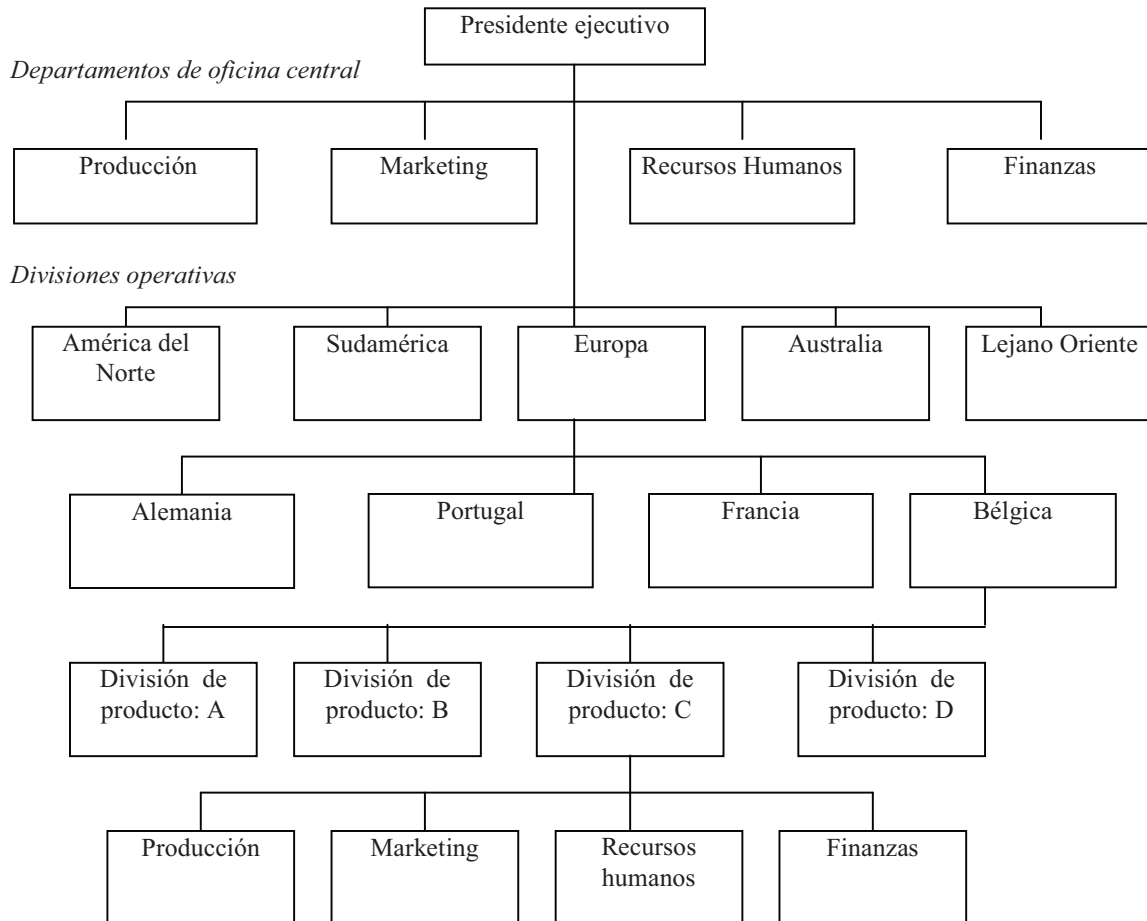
Presidente ejecutivo

Departamentos de oficina central

Producción

Marketing

Recursos Humanos

Finanzas

Divisiones operativas

América del Norte

Sudamérica

Europa

Australia

Lejano Oriente

Alemania

Portugal

Francia

Bélgica

División de producto: A

División de producto: B

División de producto: C

División de producto: D

Producción

Marketing

Recursos humanos

Finanzas